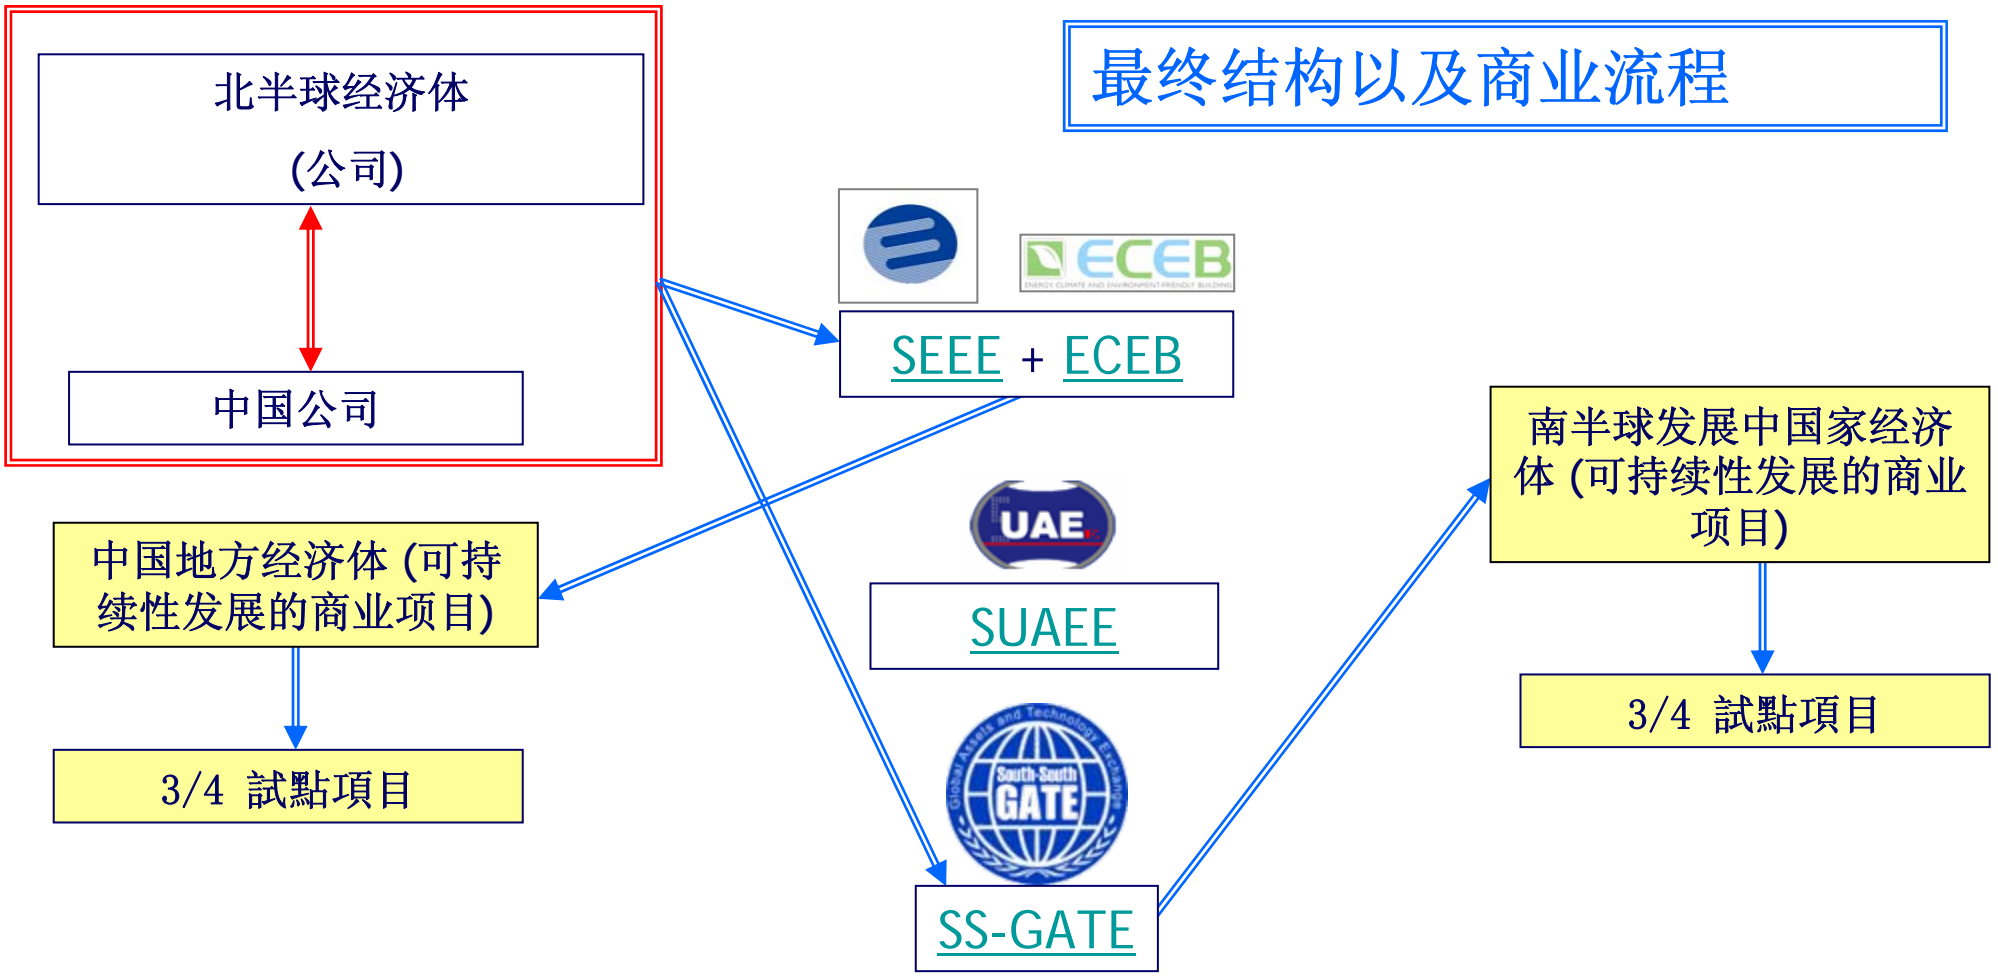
最终结构以及商业流程

北半球经济体
(公司)

中国公司

ECEB
ENERGY CLIMATE AND ENVIRONMENT-FRIENDLY BUILDING

SEEE + ECEB

中国地方经济体 (可持续性发展的商业项目)

3/4 試點項目

UAE

SUAEE

Global Assets and Technology Exchange
South-South
GATE

SS-GATE

南半球发展中国家经济体 (可持续性发展的商业项目)

3/4 試點項目